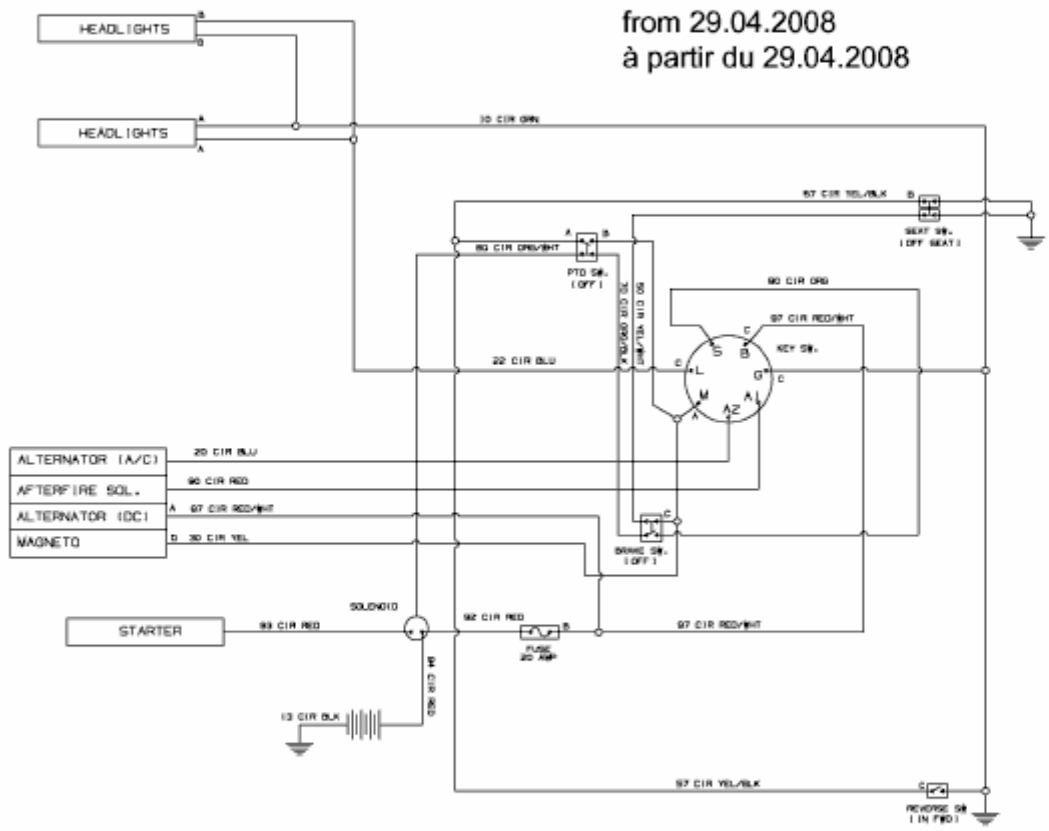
from 29.04.2008
à partir du 29.04.2008

HEADLIGHTS
B
B

HEADLIGHTS
A
A

10 CIR GRN

57 CIR YEL/BLK
B
SEAT SW.
(OFF SEAT)

A B
86 CIR ORG/WHT
PTO SW.
(OFF)

30 CIR ORG/BLK
50 CIR YEL/WHT

90 CIR ORG
97 CIR RED/WHT
C
S
B
KEY SW.
C
L
G
C
22 CIR BLU
M
A
Z
A
A

ALTERNATOR (A/C)
20 CIR BLU
AFTERFIRE SOL.
90 CIR RED
ALTERNATOR (DC)
A
97 CIR RED/WHT
MAGNETO
D
30 CIR YEL

C
BRAKE SW.
(OFF)

SOLENOID
STARTER
93 CIR RED
92 CIR RED
B
FUSE
20 AMP
97 CIR RED/WHT
94 CIR RED

13 CIR BLK

57 CIR YEL/BLK
C
REVERSE SW
(IN FWD)